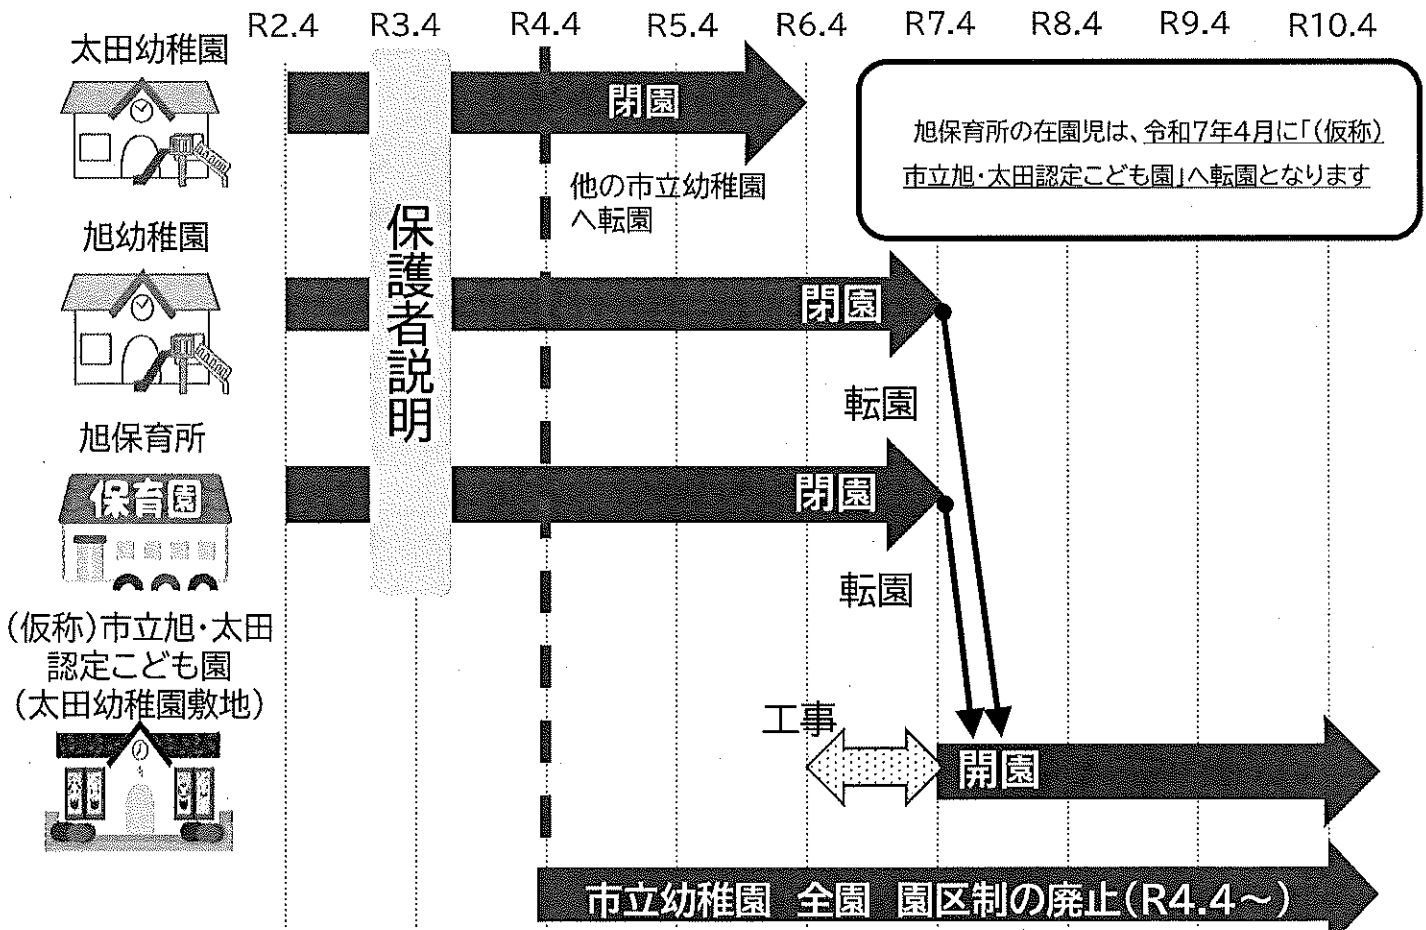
R2.4 R3.4 R4.4 R5.4 R6.4 R7.4 R8.4 R9.4 R10.4

太田幼稚園

閉園

他の市立幼稚園へ転園

旭保育所の在園児は、令和7年4月に「(仮称)市立旭・太田認定こども園」へ転園となります

旭幼稚園

保護者説明

閉園

転園

旭保育所

保育園

閉園

転園

(仮称)市立旭・太田認定こども園(太田幼稚園敷地)

工事

開園

市立幼稚園 全園 園区制の廃止(R4.4~)